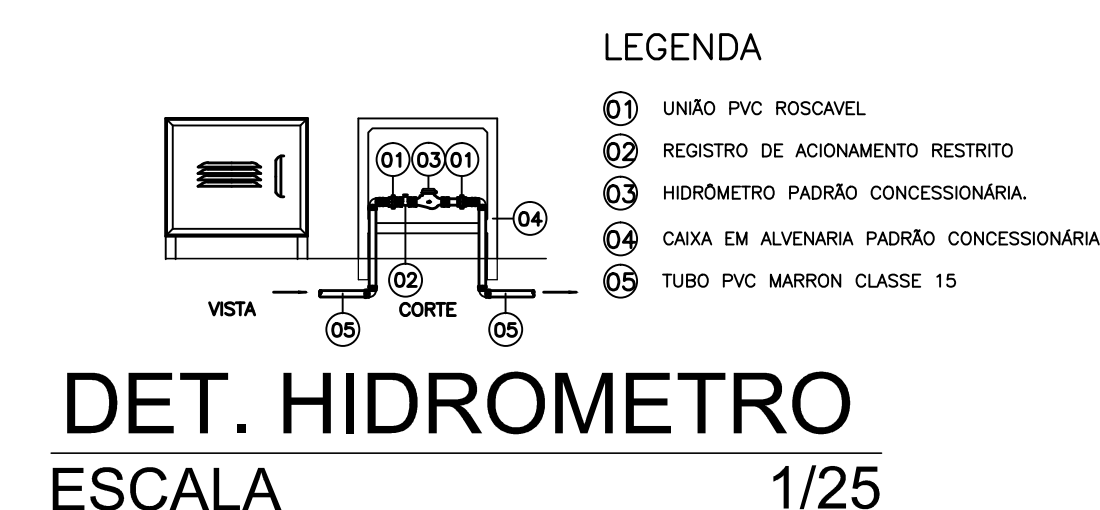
LEGENDA

01 UNIÃO PVC ROSCAVEL
02 REGISTRO DE ACIONAMENTO RESTRITO
03 HIDRÔMETRO PADRÃO CONCESSIONÁRIA.
04 CAIXA EM ALVENARIA PADRÃO CONCESSIONÁRIA
05 TUBO PVC MARRON CLASSE 15

01 03 01
04
02
VISTA
CORTE
05
05

DET. HIDROMETRO
ESCALA 1/25